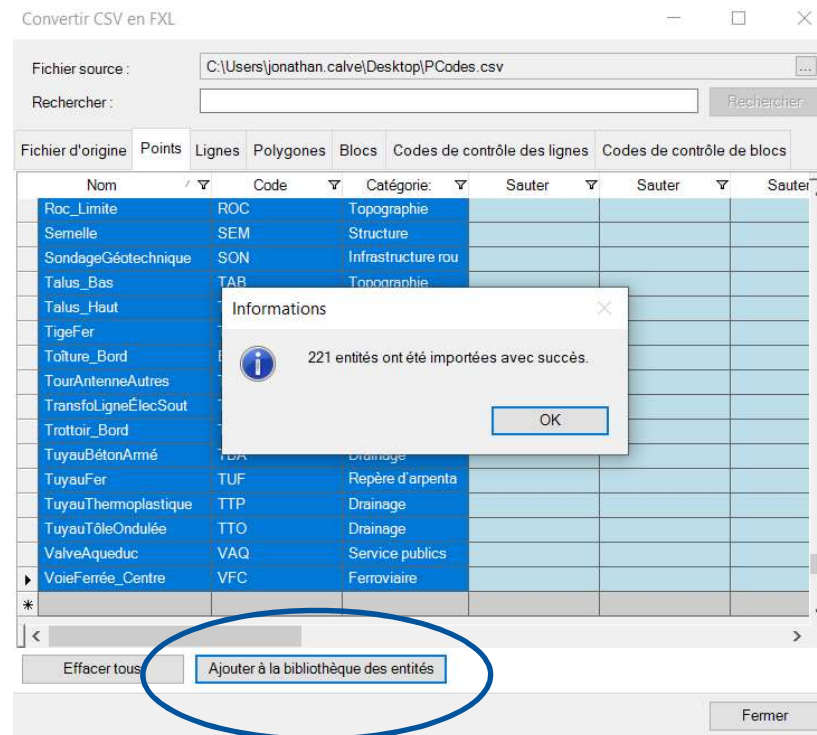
Convertir CSV en FXL

Fichier source : C:\Users\jonathan.calve\Desktop\PCodes.csv ...

Rechercher : Rechercher

Fichier d'origine | Points | Lignes | Polygones | Blocs | Codes de contrôle des lignes | Codes de contrôle de blocs

| Nom | Code | Catégorie: | Sauter | Sauter | Sauter |
|---|---|---|---|---|---|
| Roc_Limite | ROC | Topographie | | | |
| Semelle | SEM | Structure | | | |
| SondageGéotechnique | SON | Infrastructure rou | | | |
| Talus_Bas | TAB | Topographie | | | |
| Talus_Haut | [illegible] | | | | |
| TigeFer | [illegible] | | | | |
| Toiture_Bord | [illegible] | | | | |
| TourAntenneAutres | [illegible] | | | | |
| TransfoLigneÉlecSout | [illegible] | | | | |
| Trottoir_Bord | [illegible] | | | | |
| TuyauBétonArmé | TBA | Drainage | | | |
| TuyauFer | TUF | Repère d'arpenta | | | |
| TuyauThermoplastique | TTP | Drainage | | | |
| TuyauTôleOndulée | TTO | Drainage | | | |
| ValveAqueduc | VAQ | Service publics | | | |
| VoieFerrée_Centre | VFC | Ferroviaire | | | |

Informations

221 entités ont été importées avec succès.

OK

Effacer tous | Ajouter à la bibliothèque des entités

Fermer